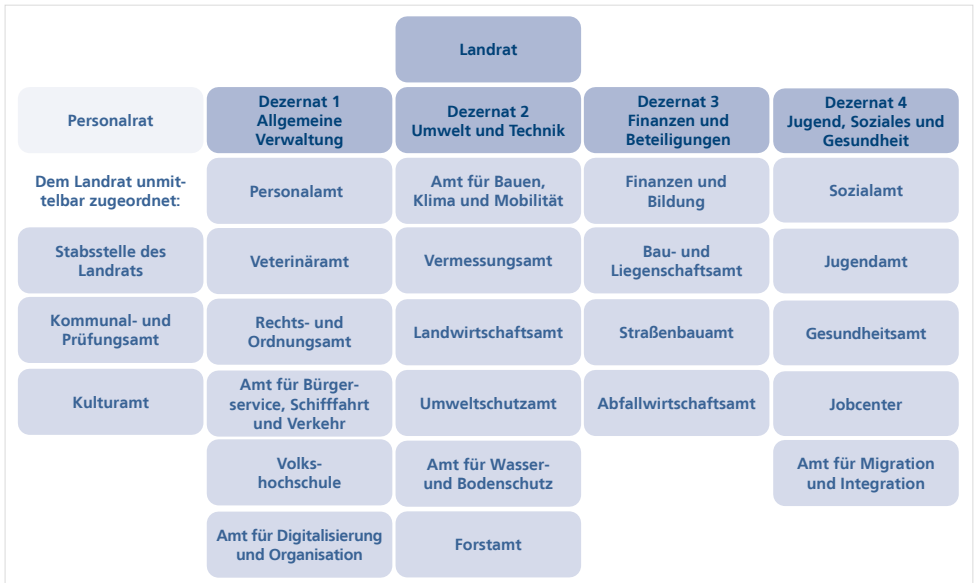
Landrat

Personalrat

Dem Landrat unmittelbar zugeordnet:

Stabsstelle des Landrats

Kommunal- und Prüfungsamt

Kulturamt

Dezernat 1 Allgemeine Verwaltung

Personalamt

Veterinäramt

Rechts- und Ordnungsamt

Amt für Bürgerservice, Schifffahrt und Verkehr

Volkshochschule

Amt für Digitalisierung und Organisation

Dezernat 2 Umwelt und Technik

Amt für Bauen, Klima und Mobilität

Vermessungsamt

Landwirtschaftsamt

Umweltschutzamt

Amt für Wasser- und Bodenschutz

Forstamt

Dezernat 3 Finanzen und Beteiligungen

Finanzen und Bildung

Bau- und Liegenschaftsamt

Straßenbauamt

Abfallwirtschaftsamt

Dezernat 4 Jugend, Soziales und Gesundheit

Sozialamt

Jugendamt

Gesundheitsamt

Jobcenter

Amt für Migration und Integration